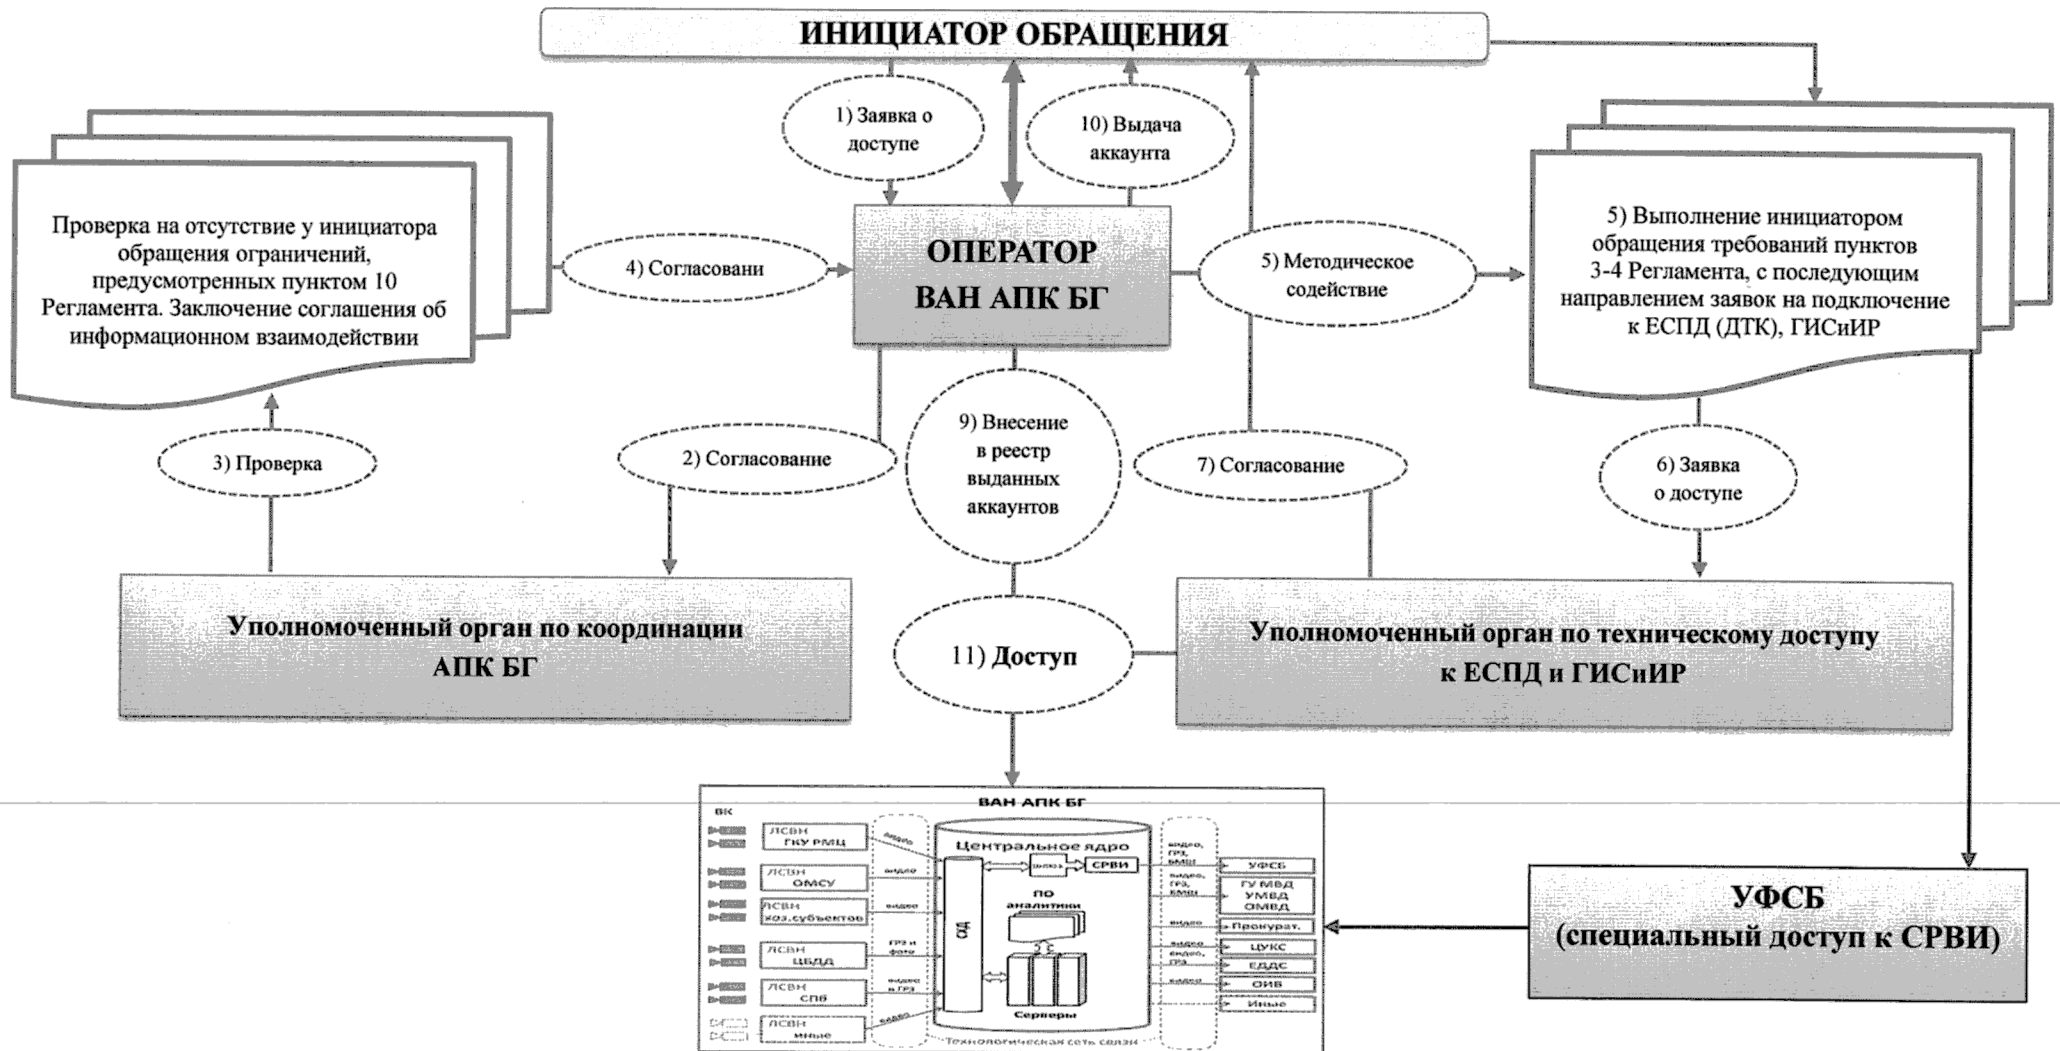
ИНИЦИАТОР ОБРАЩЕНИЯ

1) Заявка о доступе

10) Выдача аккаунта

Проверка на отсутствие у инициатора обращения ограничений, предусмотренных пунктом 10 Регламента. Заключение соглашения об информационном взаимодействии

4) Согласовани

ОПЕРАТОР ВАН АПК БГ

5) Методическое содействие

5) Выполнение инициатором обращения требований пунктов 3-4 Регламента, с последующим направлением заявок на подключение к ЕСПД (ДТК), ГИСиИР

3) Проверка

2) Согласование

9) Внесение в реестр выданных аккаунтов

7) Согласование

6) Заявка о доступе

Уполномоченный орган по координации АПК БГ

11) Доступ

Уполномоченный орган по техническому доступу к ЕСПД и ГИСиИР

ВАН АПК БГ

ВК

ЛСВН ГКУ РМЦ

ЛСВН ОМСУ

ЛСВН хоз.субъектов

ЛСВН ЦБДД

ЛСВН СПб

ЛСВН иные

аудио

видео

видео

ГРЗ и фото

видео и ГРЗ

видео

Центральное ядро

СРВИ

ОД

ПО аналитики

Серверы

Технологическая сеть связи

видео, ГРЗ, ВМШ

видео, ГРЗ, ВМШ

видео

видео

видео, ГРЗ

видео

УФСБ

ГУ МВД УМВД ОМВД

Прокурат.

ЦУКС

ЕДДС

ОИВ

Иные

УФСБ (специальный доступ к СРВИ)